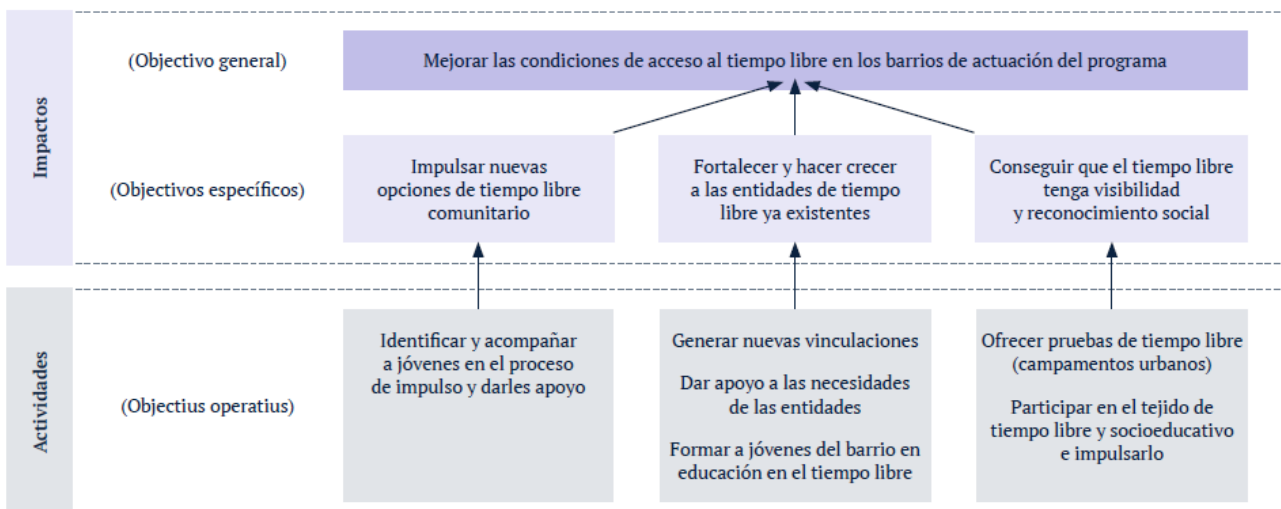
Impactos

(Objectivo general)

Mejorar las condiciones de acceso al tiempo libre en los barrios de actuación del programa

(Objectivos específicos)

Impulsar nuevas opciones de tiempo libre comunitario

Fortalecer y hacer crecer a las entidades de tiempo libre ya existentes

Conseguir que el tiempo libre tenga visibilidad y reconocimiento social

Actividades

(Objectius operatius)

Identificar y acompañar a jóvenes en el proceso de impulso y darles apoyo

Generar nuevas vinculaciones

Dar apoyo a las necesidades de las entidades

Formar a jóvenes del barrio en educación en el tiempo libre

Ofrecer pruebas de tiempo libre (campamentos urbanos)

Participar en el tejido de tiempo libre y socioeducativo e impulsarlo